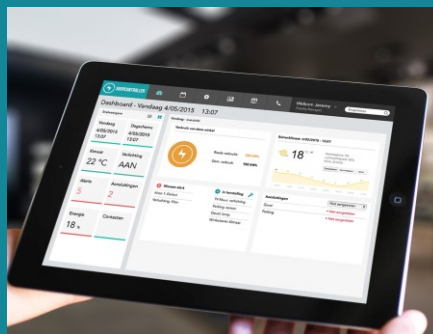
Dashboard - Vandaag 4/05/2015 13:07

Vandaag
4/05/2015
13:07

Dagschema
4/05/2015
13:07

Klimaat
22 °C

Verlichting
AAN

Alarm
5

Aandachtigen
2

Energie
18

Contacten

Verbruik van deze maand

18 °

Welkom Jeremy

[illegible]